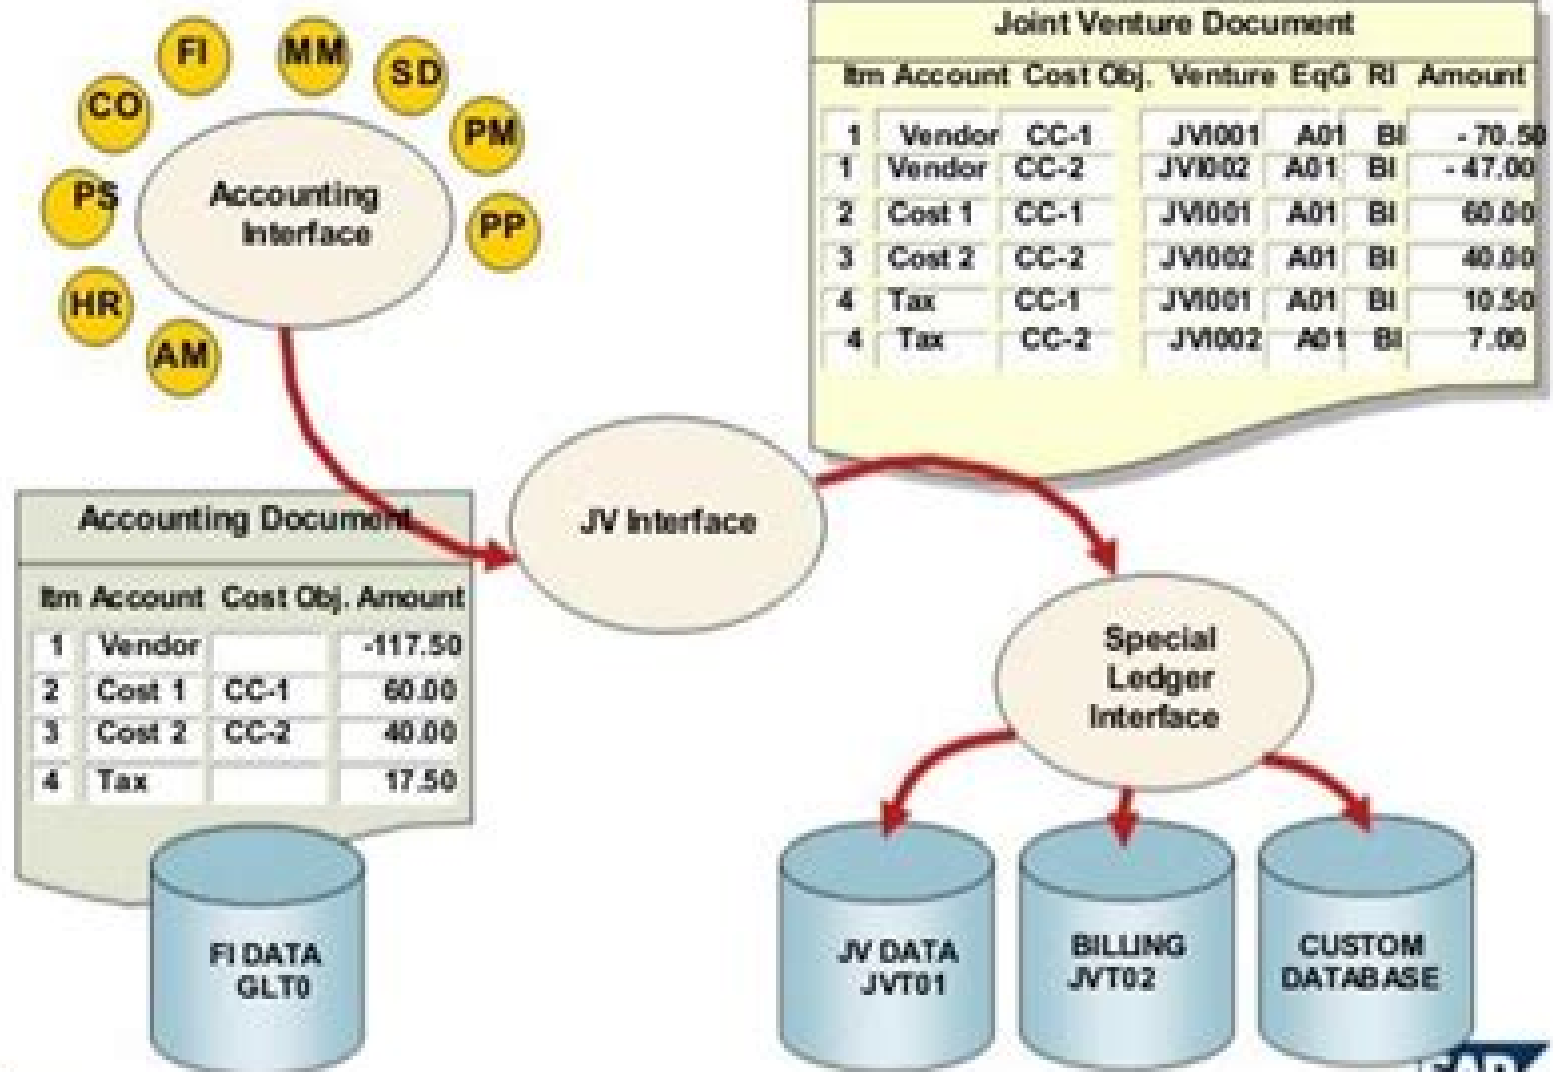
FI MM SD CO PM PS PP HR AM

Accounting Interface

Joint Venture Document

| Itm | Account | Cost Obj. | Venture | EqG | RI | Amount |
|---|---|---|---|---|---|---|
| 1 | Vendor | CC-1 | JVI001 | A01 | BI | - 70.50 |
| 1 | Vendor | CC-2 | JVI002 | A01 | BI | - 47.00 |
| 2 | Cost 1 | CC-1 | JVI001 | A01 | BI | 60.00 |
| 3 | Cost 2 | CC-2 | JVI002 | A01 | BI | 40.00 |
| 4 | Tax | CC-1 | JVI001 | A01 | BI | 10.50 |
| 4 | Tax | CC-2 | JVI002 | A01 | BI | 7.00 |

JV Interface

Accounting Document

| Itm | Account | Cost Obj. | Amount |
|---|---|---|---|
| 1 | Vendor | | -117.50 |
| 2 | Cost 1 | CC-1 | 60.00 |
| 3 | Cost 2 | CC-2 | 40.00 |
| 4 | Tax | | 17.50 |

FI DATA GLT0

Special Ledger Interface

JV DATA JVT01

BILLING JVT02

CUSTOM DATABASE